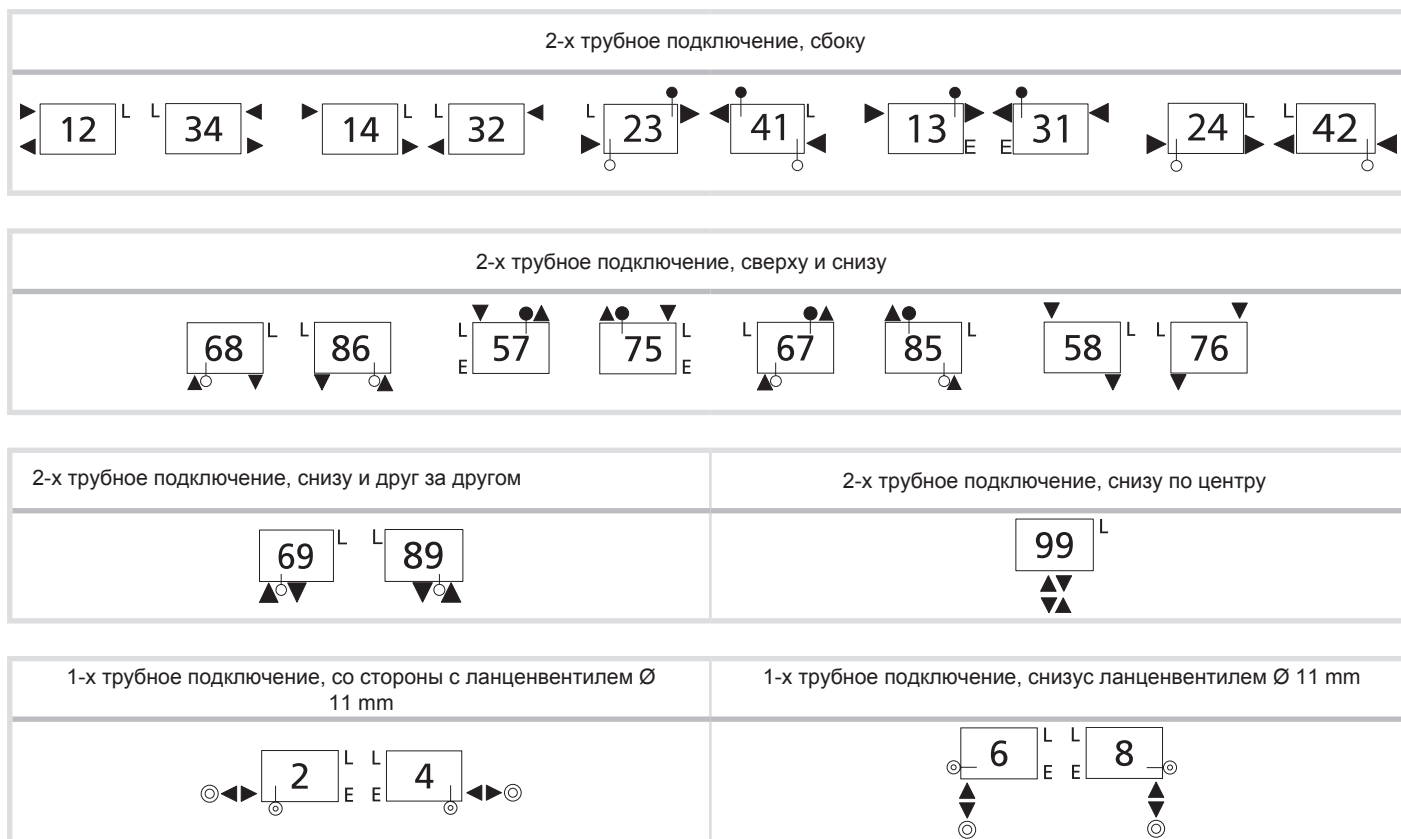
2-х трубное подключение, сбоку

12 L L 34 14 L L 32 L 23 41 L 13 E E 31 24 L L 42

2-х трубное подключение, сверху и снизу

68 L L 86 L E 57 75 L E L 67 85 L 58 L L 76

| 2-х трубное подключение, снизу и друг за другом | 2-х трубное подключение, снизу по центру |
|---|---|
| 69 L L 89 | 99 L |

| 1-х трубное подключение, со стороны с ланценвентилем Ø 11 mm | 1-х трубное подключение, снизус ланценвентилем Ø 11 mm |
|---|---|
| 2 L E L E 4 | 6 L E L E 8 |